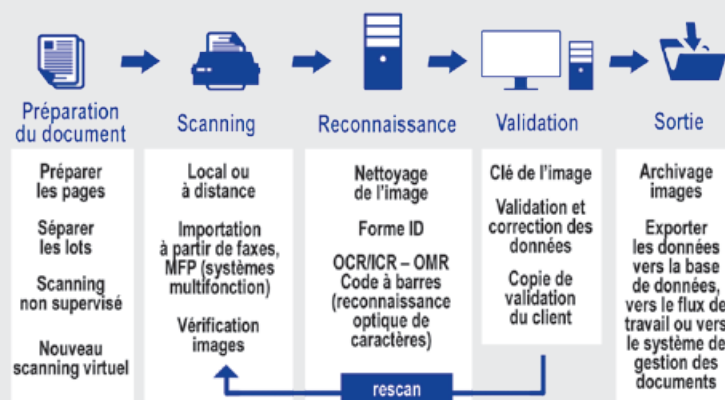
Préparation du document

Préparer les pages

Séparer les lots

Scanning non supervisé

Nouveau scanning virtuel

Scanning

Local ou à distance

Importation à partir de faxes, MFP (systèmes multifonction)

Vérification images

Reconnaissance

Nettoyage de l'image

Forme ID

OCR/ICR – OMR Code à barres (reconnaissance optique de caractères)

Validation

Clé de l'image

Validation et correction des données

Copie de validation du client

Sortie

Archivage images

Exporter les données vers la base de données, vers le flux de travail ou vers le système de gestion des documents

rescan